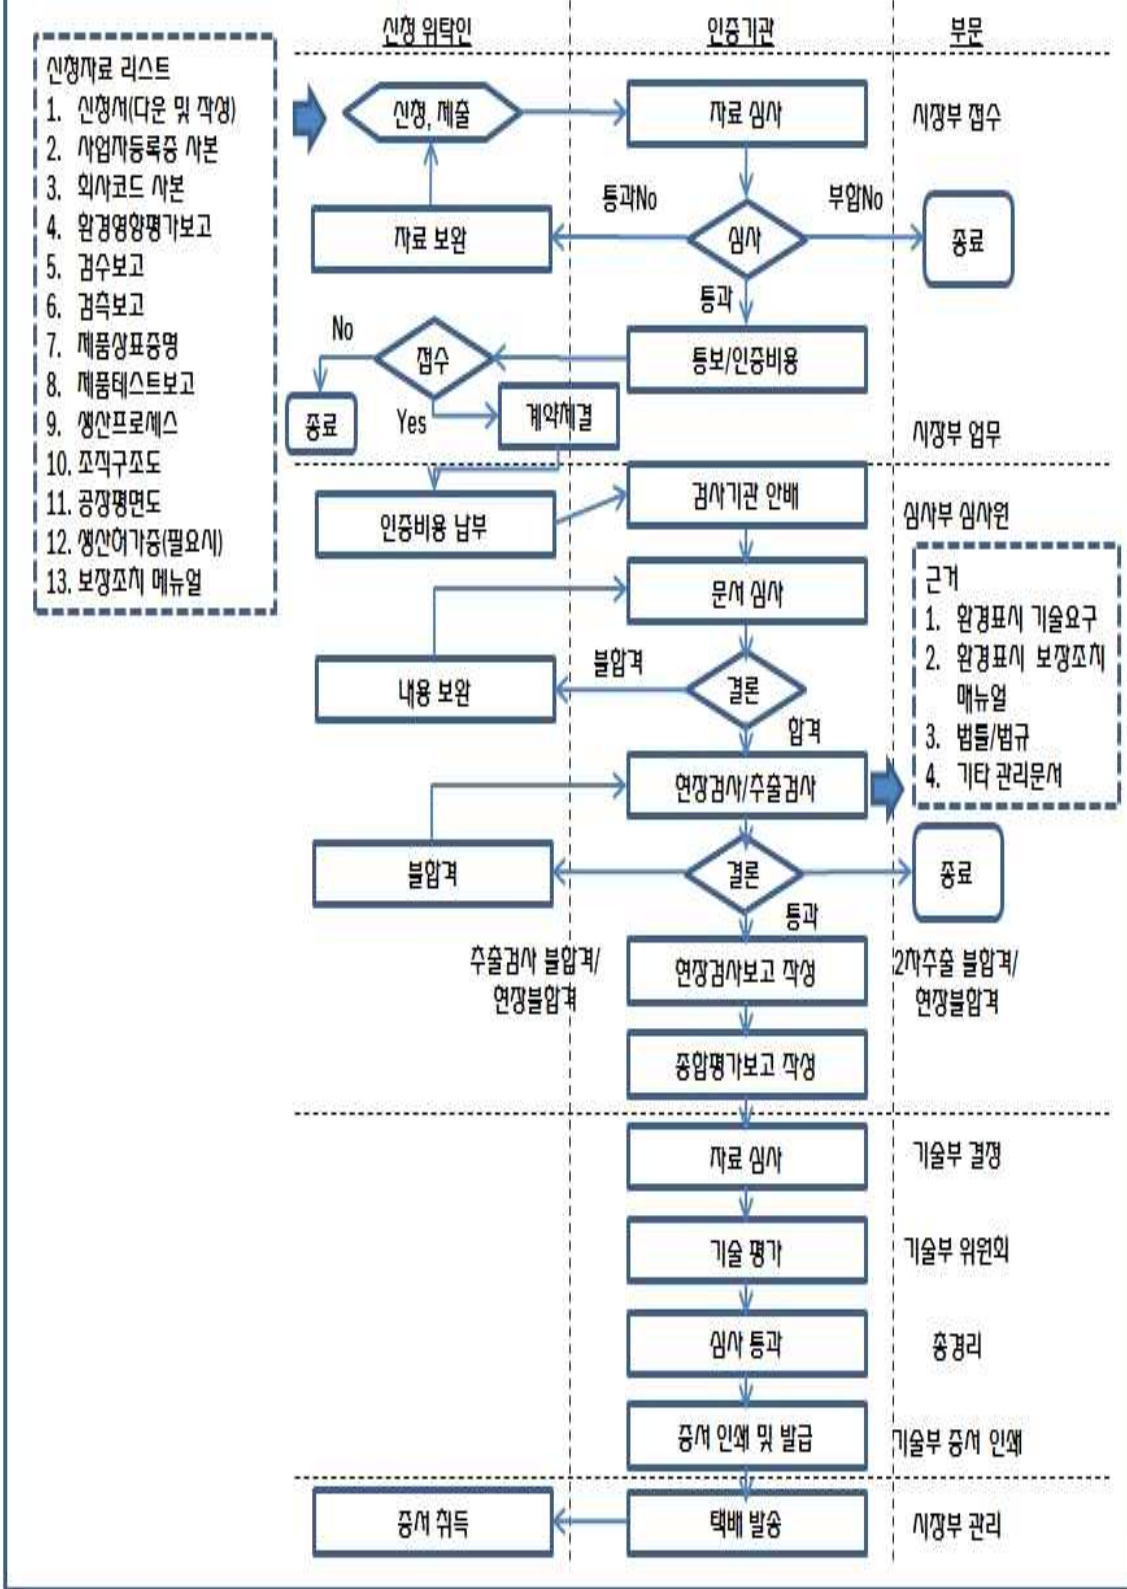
신청 위탁인

인증기관

부문

신청자료 리스트
1. 신청서(다운 및 작성)
2. 사업자등록증 사본
3. 회사코드 사본
4. 환경영향평가보고
5. 검수보고
6. 검측보고
7. 제품상표증명
8. 제품테스트보고
9. 생산프로세스
10. 조직구조도
11. 공장평면도
12. 생산허가증(필요시)
13. 보장조치 메뉴얼

신청, 제출

자료 심사

시장부 접수

통과No

부합No

자료 보완

심사

종료

통과

No

접수

통보/인증비용

종료

Yes

계약체결

시장부 업무

인증비용 납부

검사기관 안배

심사부 심사원

문서 심사

근거
1. 환경표시 기술요구
2. 환경표시 보장조치 메뉴얼
3. 법률/법규
4. 기타 관리문서

불합격

내용 보완

결론

합격

현장검사/추출검사

불합격

결론

종료

통과

추출검사 불합격/ 현장불합격

현장검사보고 작성

2차추출 불합격/ 현장불합격

종합평가보고 작성

자료 심사

기술부 결정

기술 평가

기술부 위원회

심사 통과

총경리

증서 인쇄 및 발급

기술부 증서 인쇄

증서 취득

택배 발송

시장부 관리